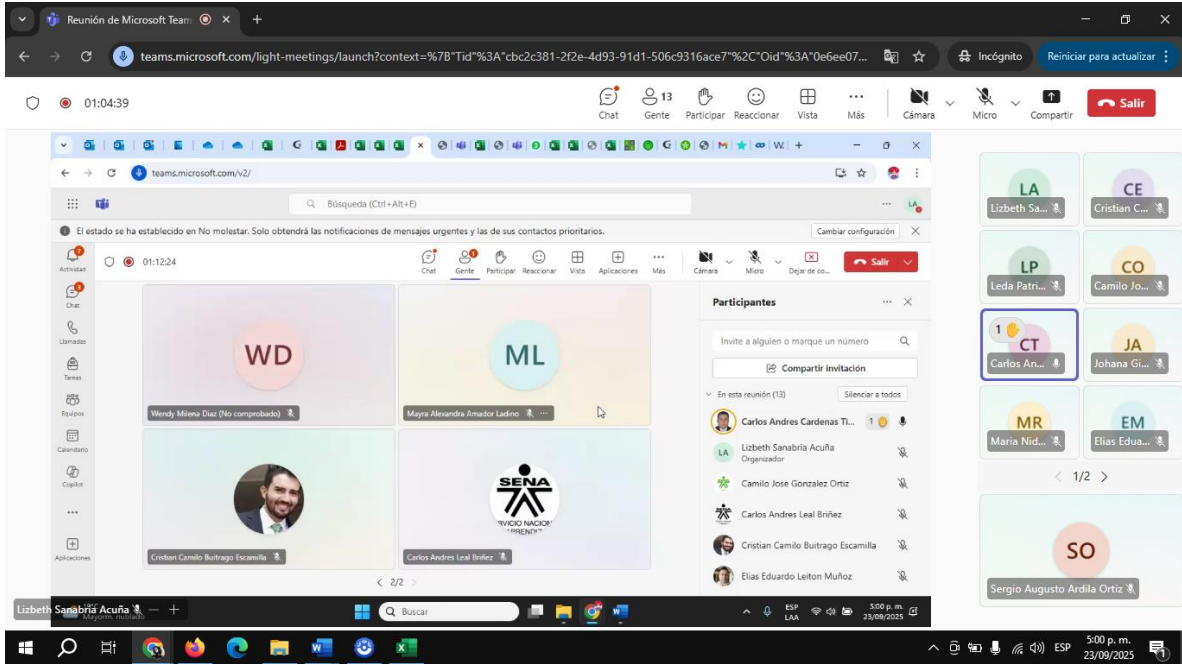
Reunión de Microsoft Team ×

teams.microsoft.com/light-meetings/launch?context=%7B"Tid"%3A"cbc2c381-2f2e-4d93-91d1-506c9316ace7"%2C"Oid"%3A"0e6ee07...

Incógnito

Reiniciar para actualizar

01:04:39

Chat

13 Gente

Participar

Reaccionar

Vista

Más

Cámara

Micro

Compartir

Salir

teams.microsoft.com/v2/

Búsqueda (Ctrl+Alt+E)

El estado se ha establecido en No molestar. Solo obtendrá las notificaciones de mensajes urgentes y de sus contactos prioritarios.

Cambiar configuración

Actividad

Chat

Llamadas

Tareas

Equipos

Calendario

Copilot

Aplicaciones

01:12:24

Chat

Gente

Participar

Reaccionar

Vista

Aplicaciones

Más

Cámara

Micro

Dejar de co...

Salir

WD

Wendy Milena Diaz (No comprobado)

ML

Mayra Alexandra Amador Ladino

Cristian Camilo Buitrago Escamilla

SENA

RVICIO NACION

APRENDI

Carlos Andres Leal Briñez

2/2

Participantes

Invite a alguien o marque un número

Compartir invitación

En esta reunión (13)

Silenciar a todos

Carlos Andres Cardenas Ti... 1

Lizbeth Sanabria Acuña
Organizador

Camilo Jose Gonzalez Ortiz

Carlos Andres Leal Briñez

Cristian Camilo Buitrago Escamilla

Elias Eduardo Leiton Muñoz

Lizbeth Sanabria Acuña

Buscar

ESP LAA

5:00 p. m. 23/09/2025

LA Lizbeth Sa...

CE Cristian C...

LP Leda Patri...

CO Camilo Jo...

1 CT Carlos An...

JA Johana Gi...

MR Maria Nid...

EM Elias Edua...

1/2

SO Sergio Augusto Ardila Ortiz

ESP

5:00 p. m. 23/09/2025